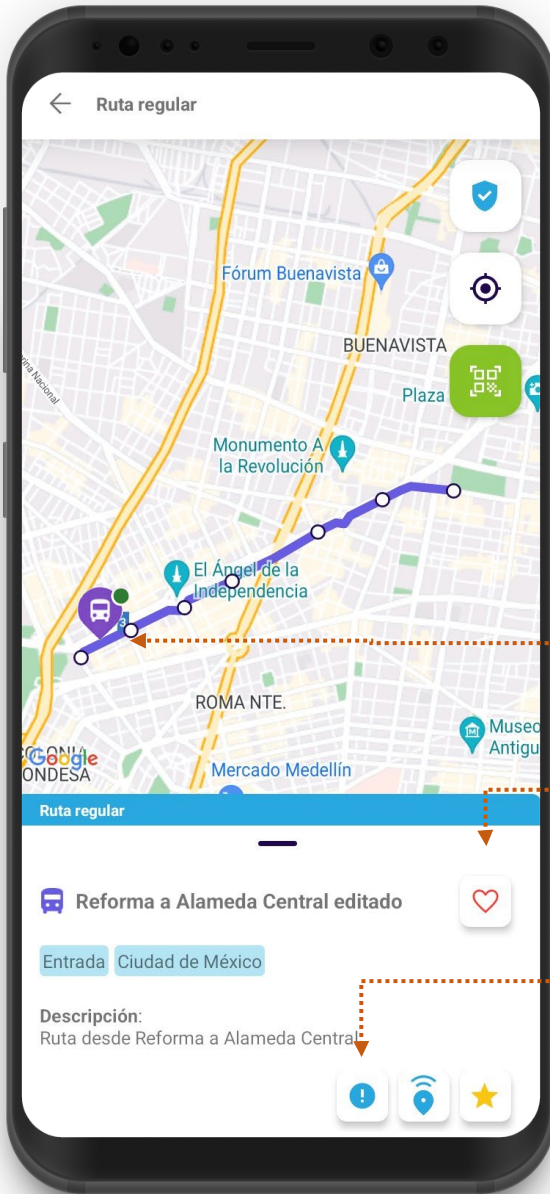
Ruta regular

Fórum Buenavista
BUENAVISTA
Plaza
Monumento A la Revolución
El Ángel de la Independencia
ROMA NTE.
Museo Antigu
Mercado Medellín
Google
ONDESA
ma Nacional

Ruta regular

Reforma a Alameda Central editado

Entrada Ciudad de México

Descripción:
Ruta desde Reforma a Alameda Central